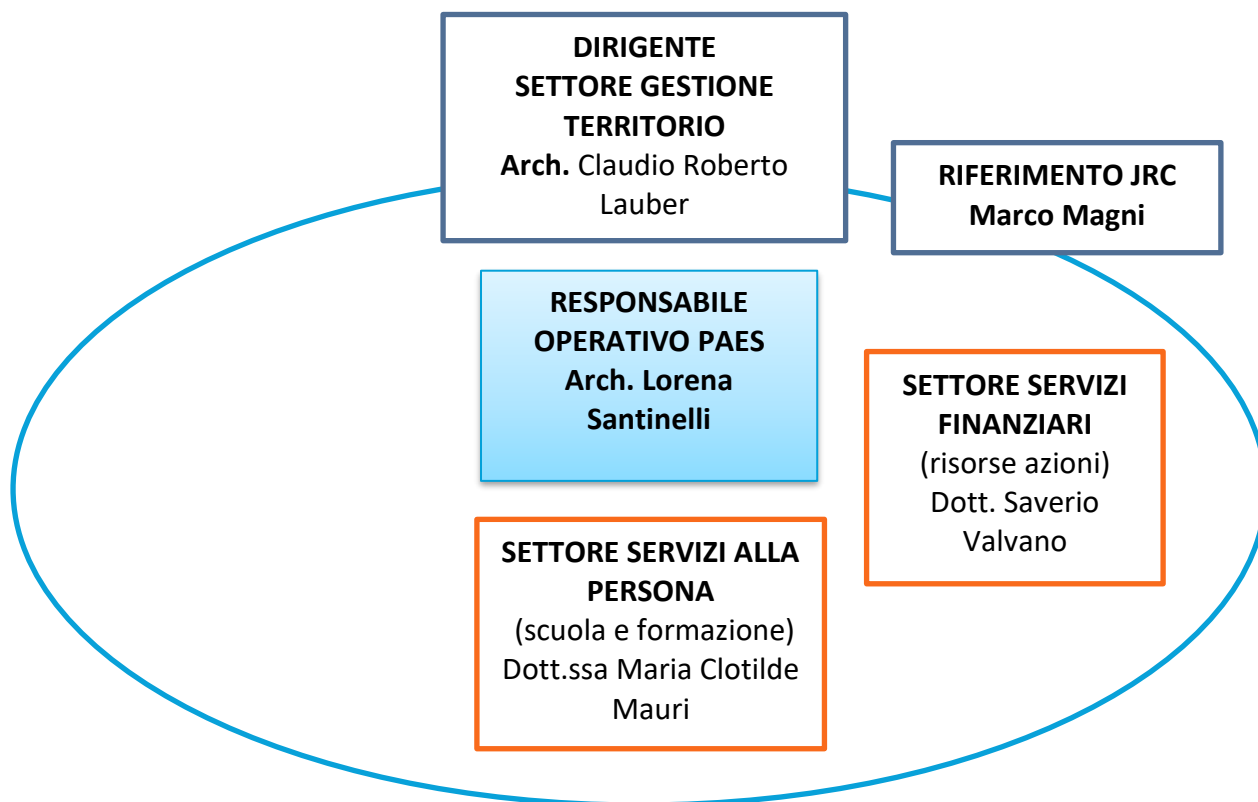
DIRIGENTE
SETTORE GESTIONE TERRITORIO
Arch. Claudio Roberto Lauber

RIFERIMENTO JRC
Marco Magni

RESPONSABILE OPERATIVO PAES
Arch. Lorena Santinelli

SETTORE SERVIZI FINANZIARI
(risorse azioni)
Dott. Saverio Valvano

SETTORE SERVIZI ALLA PERSONA
(scuola e formazione)
Dott.ssa Maria Clotilde Mauri